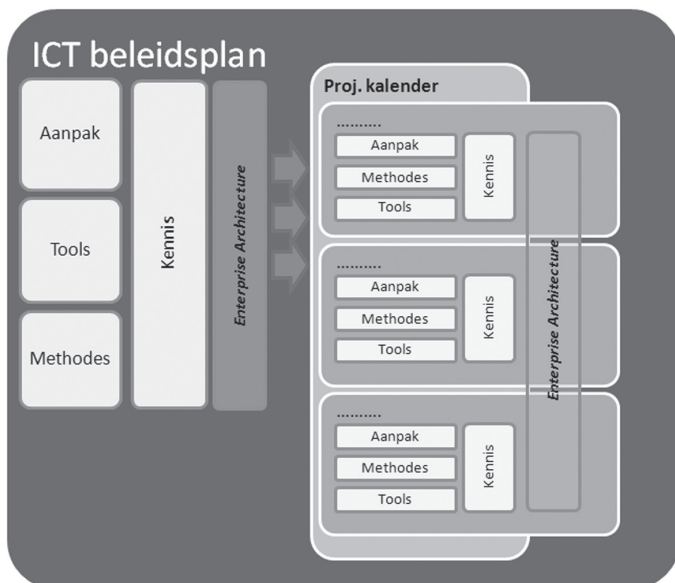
ICT beleidsplan

Aanpak

Tools

Methodes

Kennis

Enterprise Architecture

Proj. kalender

..........

Aanpak

Methodes

Tools

Kennis

..........

Aanpak

Methodes

Tools

Kennis

..........

Aanpak

Methodes

Tools

Kennis

Enterprise Architecture